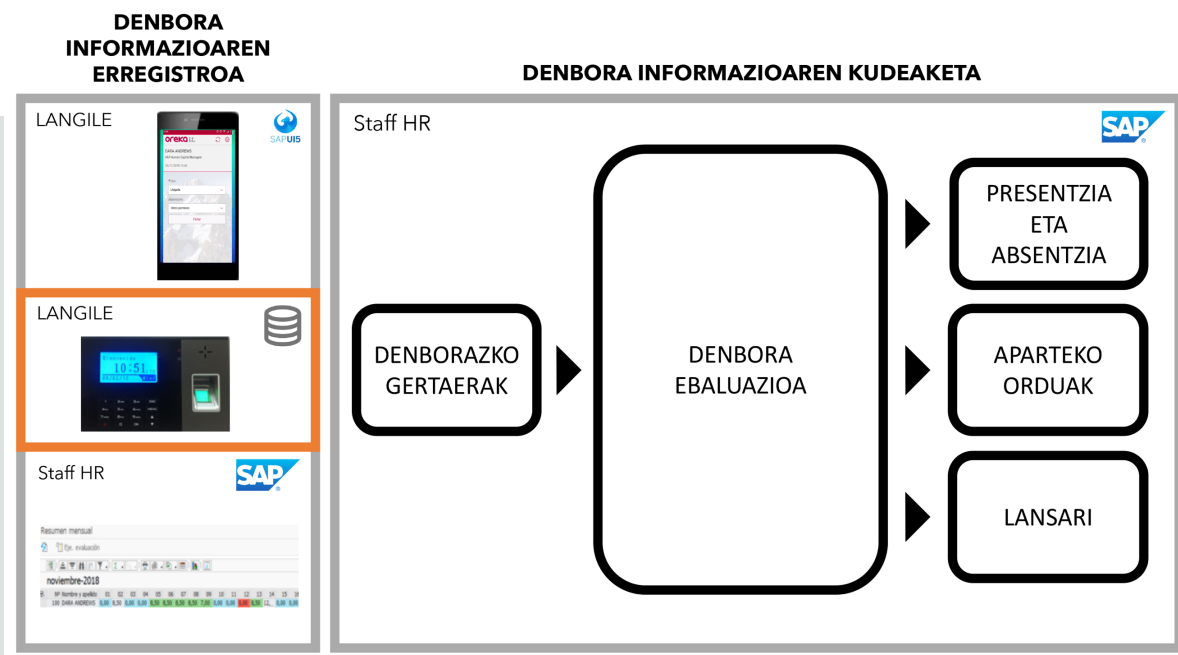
DENBORA INFORMAZIOAREN ERREGISTROA

DENBORA INFORMAZIOAREN KUDEAKETA

LANGILE

SAPUI5

oreka

DARA ANDREWS

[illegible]

LANGILE

10:51

Staff HR

SAP

Resumen mensual

Eje. evaluación

noviembre-2018

Nº Nombre y apellido 01 02 03 04 05 06 07 08 09 10 11 12 13 14 15

100 DARA ANDREWS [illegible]

Staff HR

SAP

DENBORAZKO GERTAERAK

DENBORA EBALUAZIOA

PRESENTZIA ETA ABSENTZIA

APARTEKO ORDUAK

LANSARI